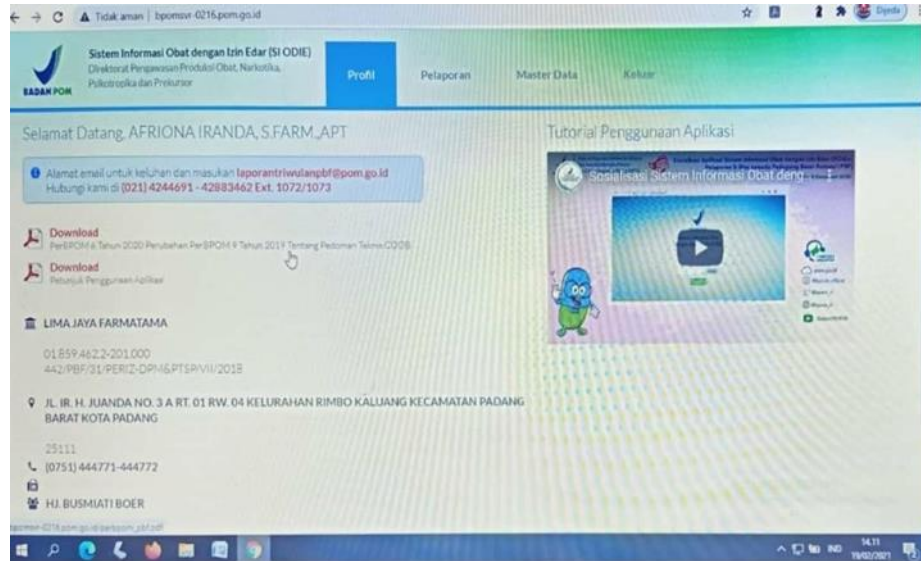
Tidak aman | bpomsvr-0216.pom.go.id

Dijeda

BADAN POM

Sistem Informasi Obat dengan Izin Edar (SI ODIE)
Direktorat Pengawasan Produksi Obat, Narkotika, Psikotropika dan Prekursor

Profil
Pelaporan
Master Data
Keluar

Selamat Datang, AFRIONA IRANDA, S.FARM.,APT

Alamat email untuk keluhan dan masukan laporantriwulanpbf@pom.go.id
Hubungi kami di (021) 4244691 - 42883462 Ext. 1072/1073

Download
PerBPOM 6 Tahun 2020 Perubahan PerBPOM 9 Tahun 2019 Tentang Pedoman Teknis CDOB

Download
Petunjuk Penggunaan Aplikasi

LIMA JAYA FARMATAMA

01.859.462.2-201.000
442/PBF/31/PERIZ-DPM&PTSP/VII/2018

JL. IR. H. JUANDA NO. 3 A RT. 01 RW. 04 KELURAHAN RIMBO KALUANG KECAMATAN PADANG BARAT KOTA PADANG

25111

(0751) 444771-444772

HJ. BUSMIATI BOER

Tutorial Penggunaan Aplikasi

Sosialisasi Sistem Informasi Obat deng...

bpomsvr-0216.pom.go.id/petunjuk.pdf

14.11
19/02/2021